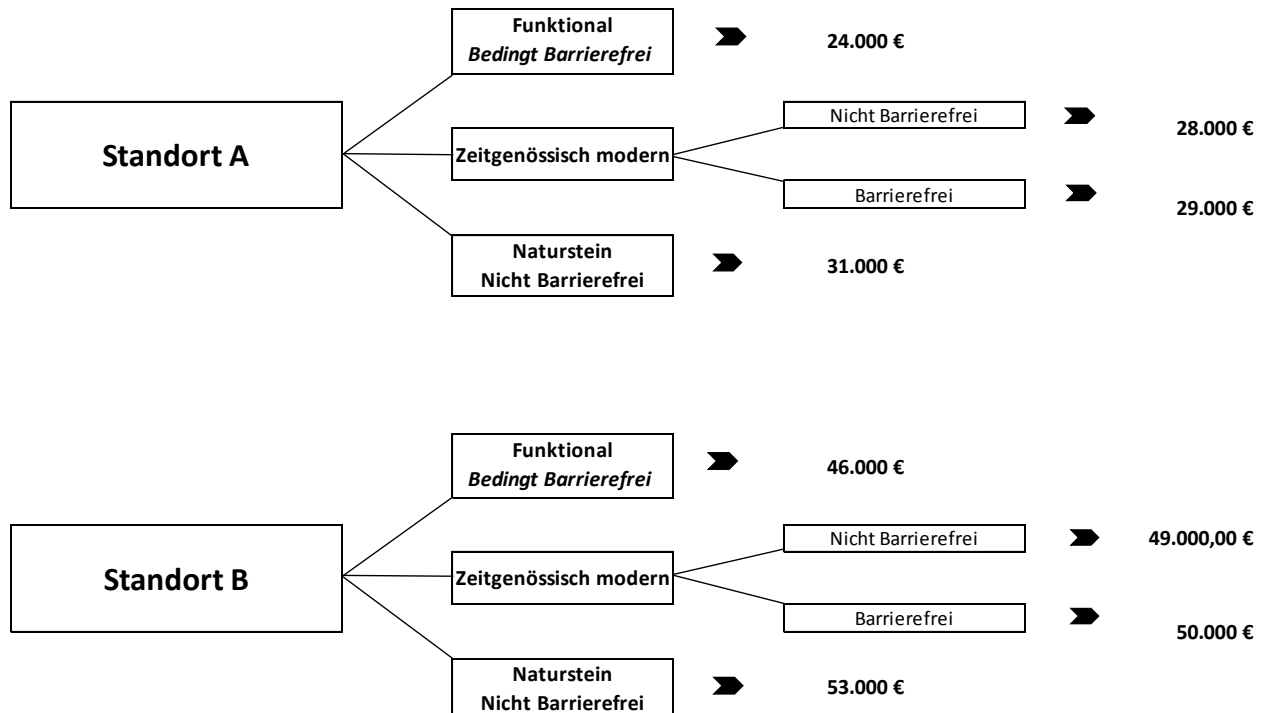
Standort A

Funktional
*Bedingt Barrierefrei*

24.000 €

Zeitgenössisch modern

Nicht Barrierefrei

28.000 €

Barrierefrei

29.000 €

Naturstein
Nicht Barrierefrei

31.000 €

Standort B

Funktional
*Bedingt Barrierefrei*

46.000 €

Zeitgenössisch modern

Nicht Barrierefrei

49.000,00 €

Barrierefrei

50.000 €

Naturstein
Nicht Barrierefrei

53.000 €